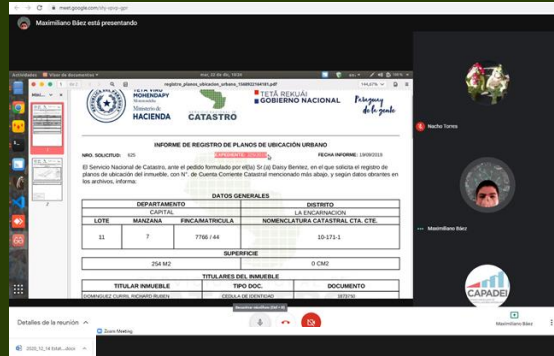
meet.google.com/dry-qvvp-jgo

Maximiliano Báez está presentando

Actividades ■ Visor de documentos ▾ mar, 22 de dic, 10:59 es ▾

registro_planos_ubicacion_urbano_156692104161.pdf 144,67% ▾

TETÃ VIRU MOHENDAPY Ministerio de HACIENDA CATASTRO TETÃ REKUÁI GOBIERNO NACIONAL Paraguay de la gente

INFORME DE REGISTRO DE PLANOS DE UBICACIÓN URBANO

NRO. SOLICITUD: 625 EXPEDIENTE: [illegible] FECHA INFORME: 19/08/2019

El Servicio Nacional de Catastro, ante el pedido formulado por el(la) Sr.(a) Daisy Benitez, en el que solicita el registro de planos de ubicación del inmueble, con N°. de Cuenta Corriente Catastral mencionado más abajo, y según datos obrantes en los archivos, informa:

DATOS GENERALES

| DEPARTAMENTO | | DISTRITO | |
|---|---|---|---|
| CAPITAL | | LA ENCARNACION | |
| LOTE | MANZANA | FINCA/MATRICULA | NOMENCLATURA CATASTRAL CTA. CTE. |
| 11 | 7 | 7766 / 44 | 10-171-1 |

SUPERFICIE

| 254 M2 | 0 CM2 |
|---|---|

TITULARES DEL INMUEBLE

| TITULAR INMUEBLE | TIPO DOC. | DOCUMENTO |
|---|---|---|
| DOMINGUEZ CURRIL RICHARD RUBEN | CEDULA DE IDENTIDAD | 3573730 |

Nacho Torres

Maximiliano Báez

CAPADEI

Detalles de la reunión

Maximiliano Báez

Todos

Giovo Meeting

2020_12_14 Edict....docx

Activar micrófono (Ctrl + D)